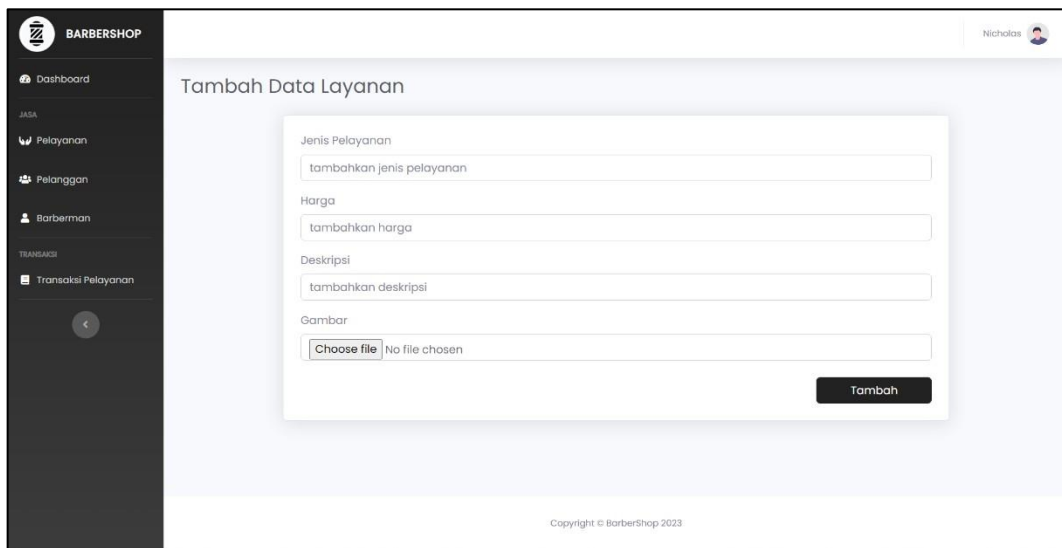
BARBERSHOP

Dashboard

JASA

Pelayanan

Pelanggan

Barberman

TRANSAKSI

Transaksi Pelayanan

Nicholas

Tambah Data Layanan

Jenis Pelayanan

tambahkan jenis pelayanan

Harga

tambahkan harga

Deskripsi

tambahkan deskripsi

Gambar

Choose file No file chosen

Tambah

Copyright © BarberShop 2023